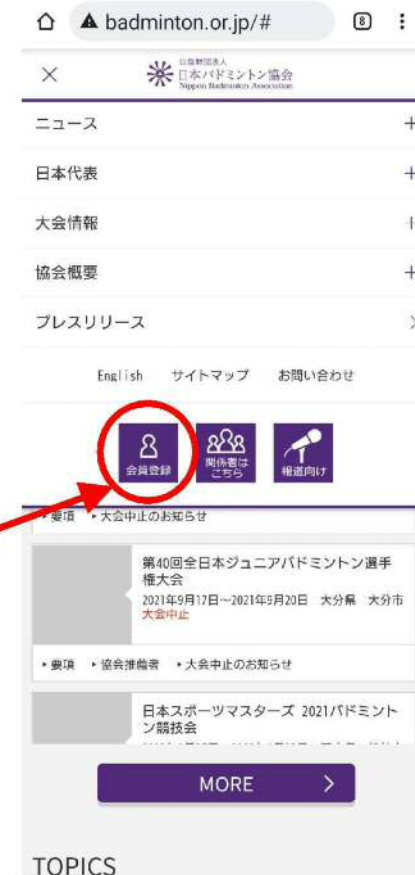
badminton.or.jp/#

8

公益財団法人
日本バドミントン協会
Nippon Badminton Association

ニュース

日本代表

大会情報

協会概要

プレスリリース

English サイトマップ お問い合わせ

会員登録

関係者はこちら

報道向け

▸要項 ▸大会中止のお知らせ

第40回全日本ジュニアバドミントン選手権大会
2021年9月17日～2021年9月20日 大分県 大分市
大会中止

▸要項 ▸協会推薦者 ▸大会中止のお知らせ

日本スポーツマスターズ 2021バドミントン競技会
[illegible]

MORE

TOPICS